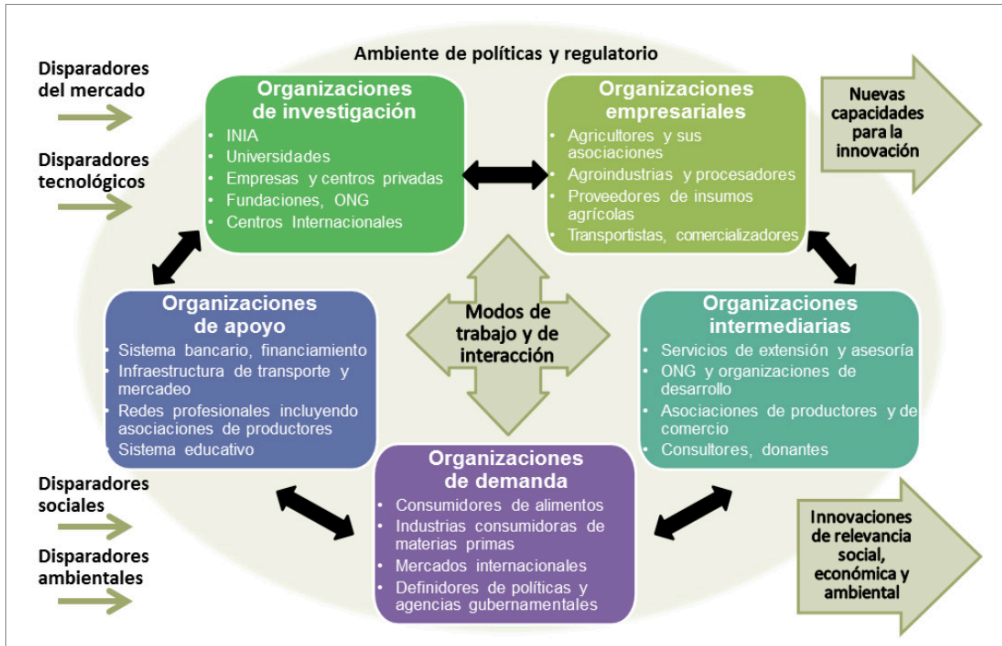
Ambiente de políticas y regulatorio

Disparadores del mercado

Disparadores tecnológicos

Organizaciones de investigación
- INIA
- Universidades
- Empresas y centros privadas
- Fundaciones, ONG
- Centros Internacionales

Organizaciones empresariales
- Agricultores y sus asociaciones
- Agroindustrias y procesadores
- Proveedores de insumos agrícolas
- Transportistas, comercializadores

Nuevas capacidades para la innovación

Organizaciones de apoyo
- Sistema bancario, financiamiento
- Infraestructura de transporte y mercadeo
- Redes profesionales incluyendo asociaciones de productores
- Sistema educativo

Modos de trabajo y de interacción

Organizaciones intermediarias
- Servicios de extensión y asesoría
- ONG y organizaciones de desarrollo
- Asociaciones de productores y de comercio
- Consultores, donantes

Organizaciones de demanda
- Consumidores de alimentos
- Industrias consumidoras de materias primas
- Mercados internacionales
- Definidores de políticas y agencias gubernamentales

Disparadores sociales

Disparadores ambientales

Innovaciones de relevancia social, económica y ambiental